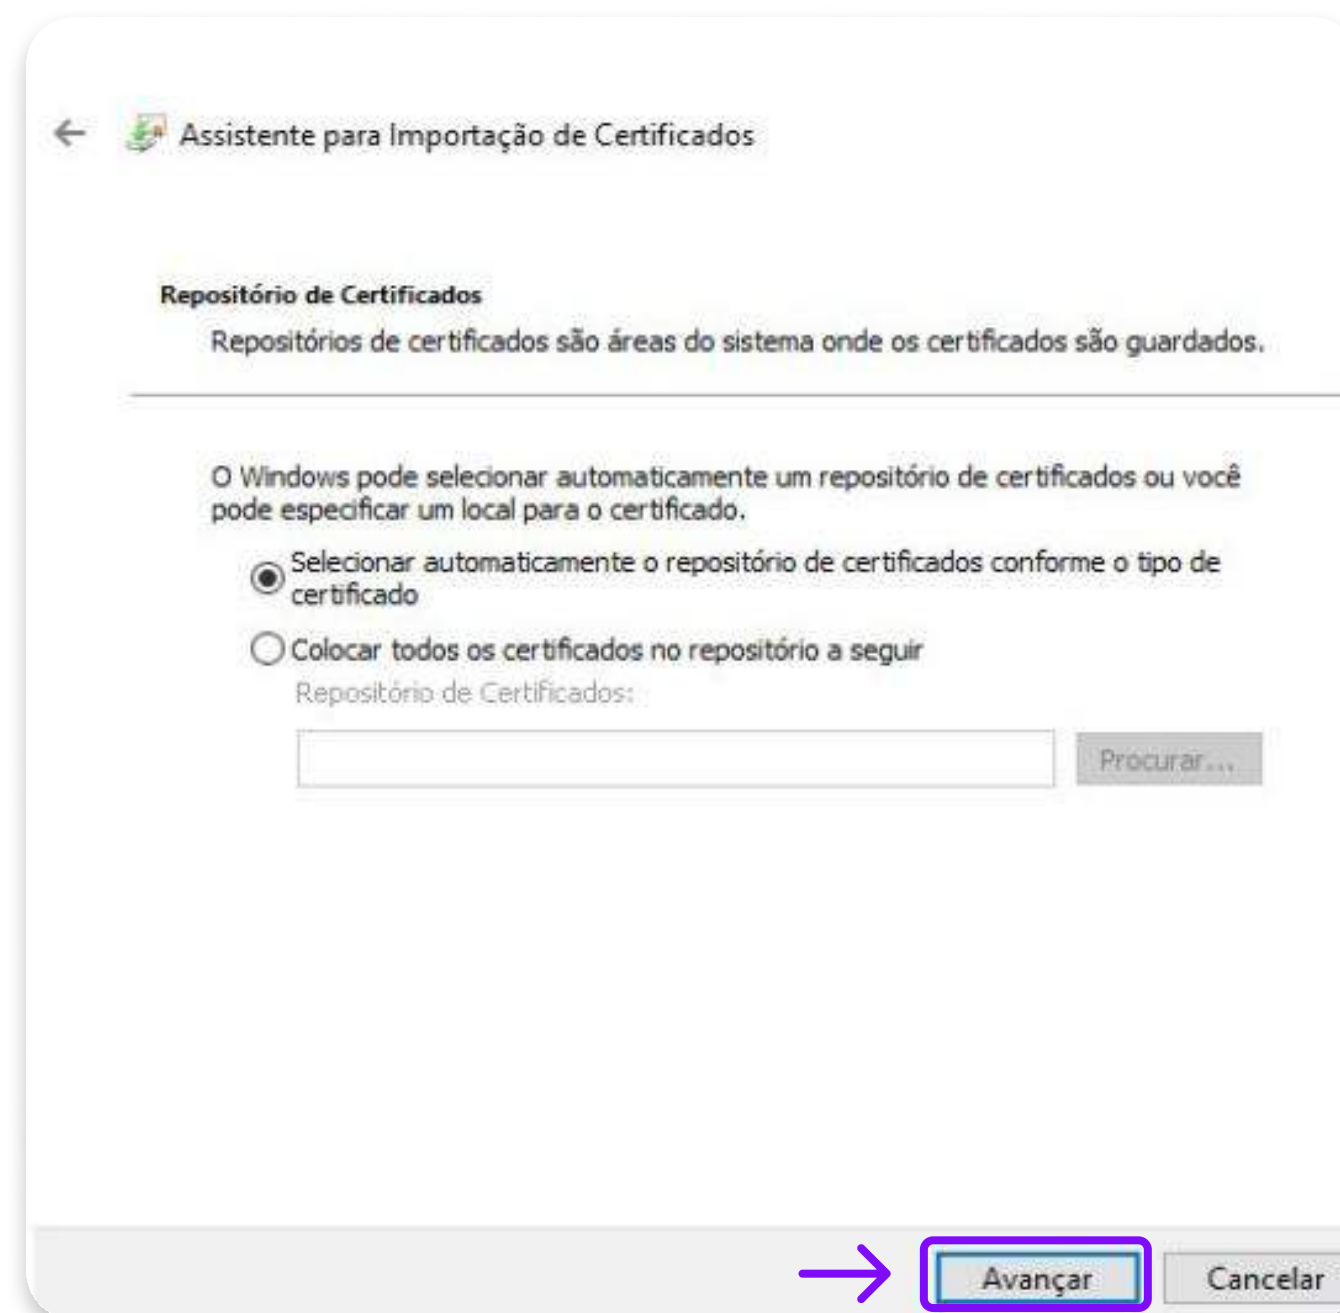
Assistente para Importação de Certificados

Repositório de Certificados

Repositórios de certificados são áreas do sistema onde os certificados são guardados.

O Windows pode selecionar automaticamente um repositório de certificados ou você pode especificar um local para o certificado.

Selecionar automaticamente o repositório de certificados conforme o tipo de certificado

Colocar todos os certificados no repositório a seguir

Repositório de Certificados:

Procurar...

Avançar

Cancelar